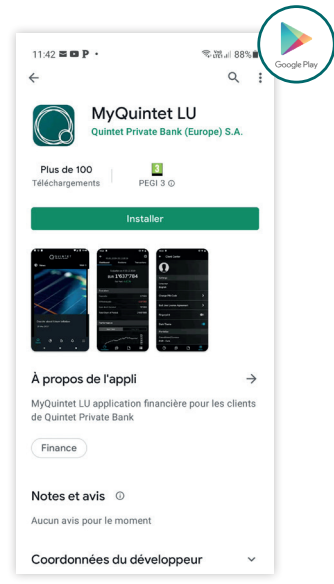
11:42 P •
Google Play
88%
MyQuintet LU
Quintet Private Bank (Europe) S.A.
Plus de 100
Téléchargements
3
PEGI 3 ⓘ
Installer
À propos de l'appli
→
MyQuintet LU application financière pour les clients de Quintet Private Bank
Finance
Notes et avis ⓘ
Aucun avis pour le moment
Coordonnées du développeur